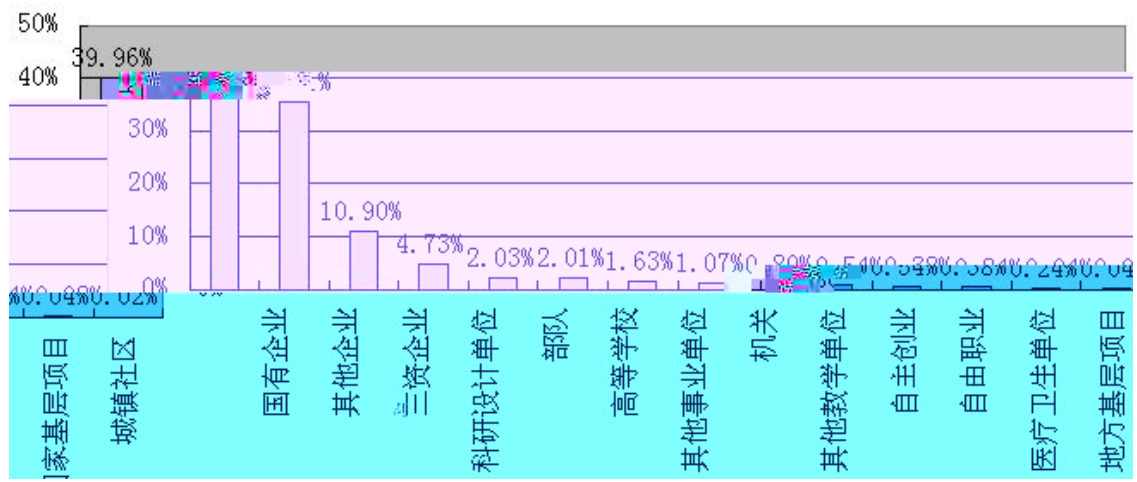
50%
39.96%
40%
30%
20%
10%
0%
10.90%
4.73%
2.03%
2.01%
1.63%
1.07%
0.80%
0.54%
0.38%
0.38%
0.24%
0.04%
0.04%
0.02%
国家基层项目
城镇社区
国有企业
其他企业
三资企业
科研设计单位
部队
高等学校
其他事业单位
机关
其他教学单位
自主创业
自由职业
医疗卫生单位
地方基层项目